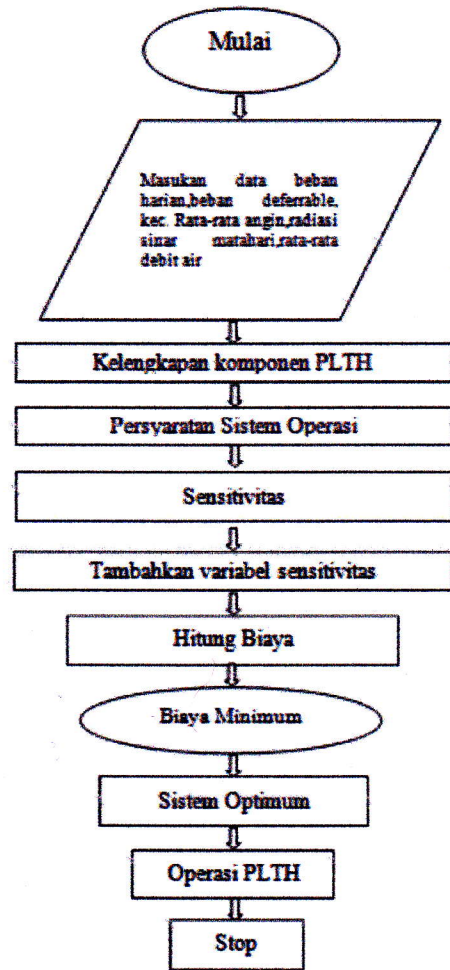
Mulai

Masukan data beban harian,beban deferrable, kec. Rata-rata angin,radiasi sinar matahari,rata-rata debit air

Kelengkapan komponen PLTH

Persyaratan Sistem Operasi

Sensitivitas

Tambahkan variabel sensitivitas

Hitung Biaya

Biaya Minimum

Sistem Optimum

Operasi PLTH

Stop